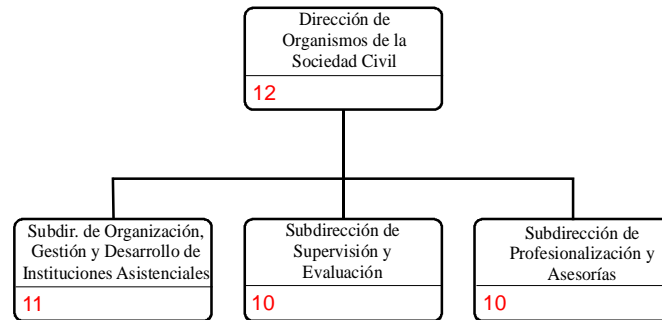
Dirección de Organismos de la Sociedad Civil
12

Subdir. de Organización, Gestión y Desarrollo de Instituciones Asistenciales
11

Subdirección de Supervisión y Evaluación
10

Subdirección de Profesionalización y Asesorías
10